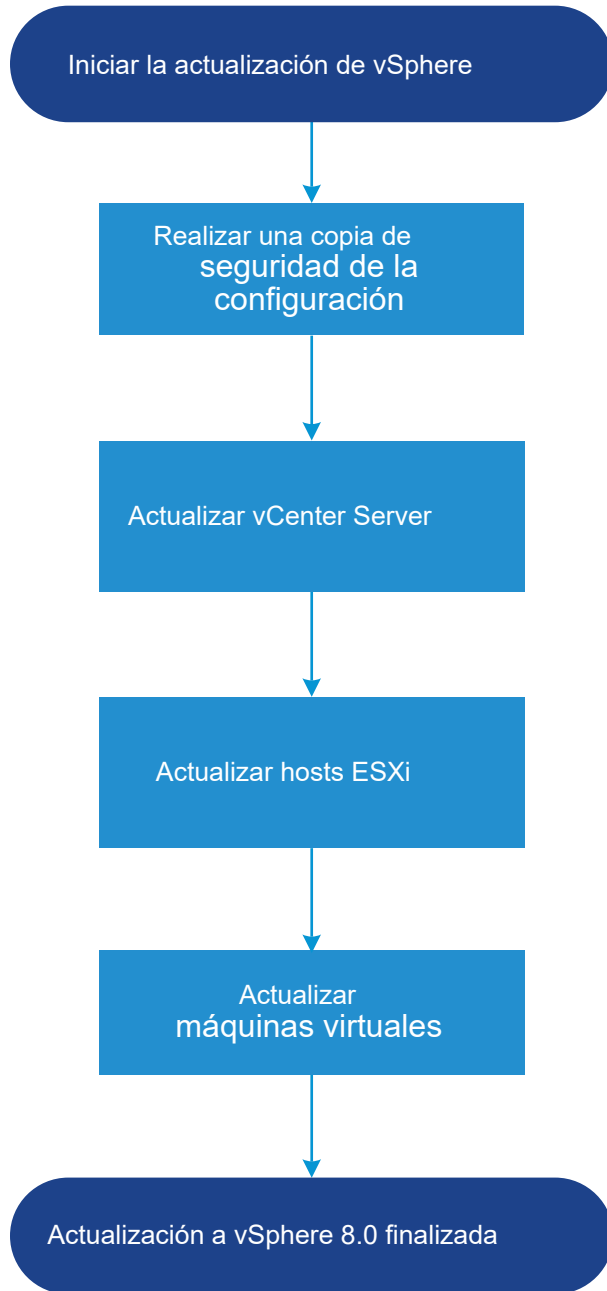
Iniciar la actualización de vSphere

Realizar una copia de seguridad de la configuración

Actualizar vCenter Server

Actualizar hosts ESXi

Actualizar máquinas virtuales

Actualización a vSphere 8.0 finalizada